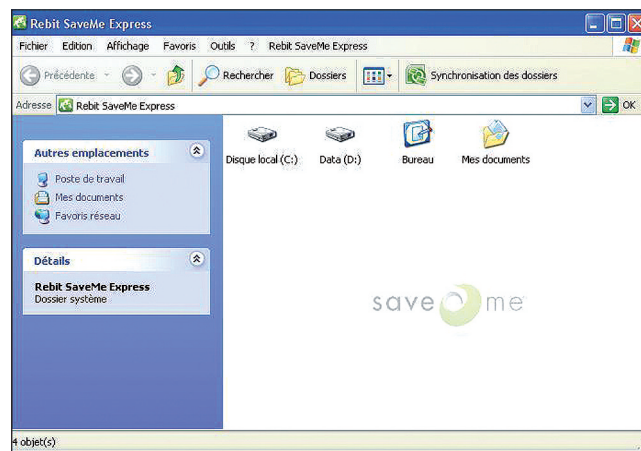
Rebit SaveMe Express

Fichier Edition Affichage Favoris Outils ? Rebit SaveMe Express

Précédente Rechercher Dossiers Synchronisation des dossiers

Adresse Rebit SaveMe Express OK

Autres emplacements

Poste de travail
Mes documents
Favoris réseau

Détails

Rebit SaveMe Express
Dossier système

Disque local (C:) Data (D:) Bureau Mes documents

save me

4 objet(s)